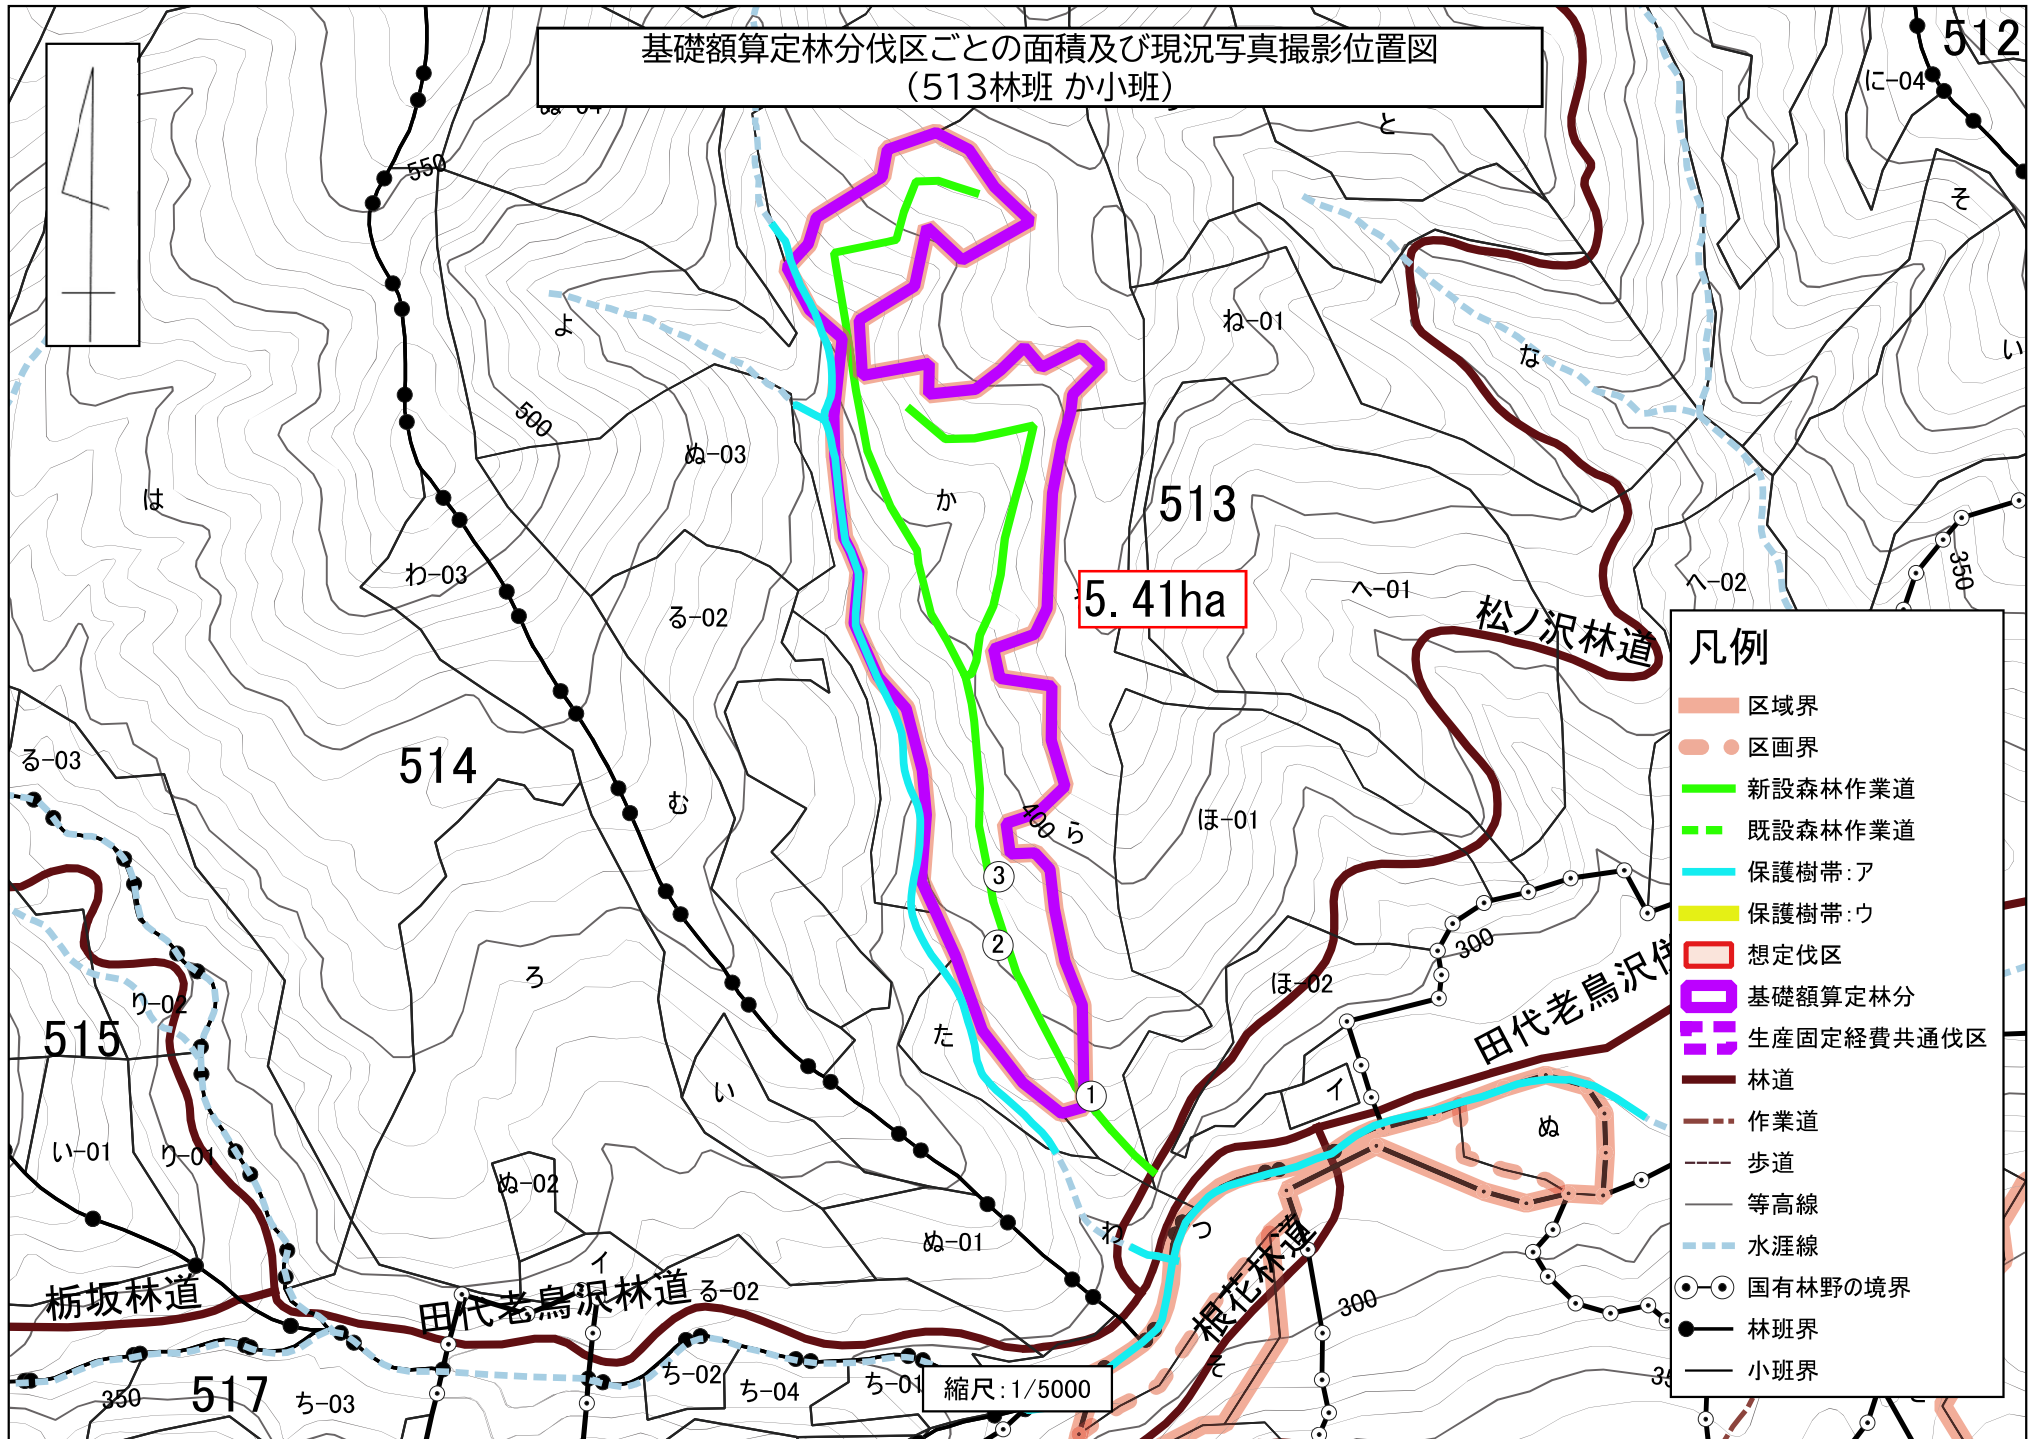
基礎額算定林分伐区ごとの面積及び現況写真撮影位置図
（513林班 か小班）

512
に-04
と
そ
い
ね-01
な
よ
550
500
ぬ-03
は
か
513
5.41ha
へ-01
へ-02
350
松ノ沢林道
わ-03
る-02
る-03
514
む
400
ら
ほ-01
3
2
300
ろ
ほ-02
田代老鳥沢伐
り-02
515
た
1
イ
い
ぬ
い-01
り-01
ぬ-02
ぬ-01
わ
つ
根花林道
イ
栃坂林道
田代老鳥沢林道
る-02
300
ち-02
ち-04
ち-01
350
517
ち-03
縮尺：1/5000
35

凡例
区域界
区画界
新設森林作業道
既設森林作業道
保護樹帯：ア
保護樹帯：ウ
想定伐区
基礎額算定林分
生産固定経費共通伐区
林道
作業道
歩道
等高線
水涯線
国有林野の境界
林班界
小班界